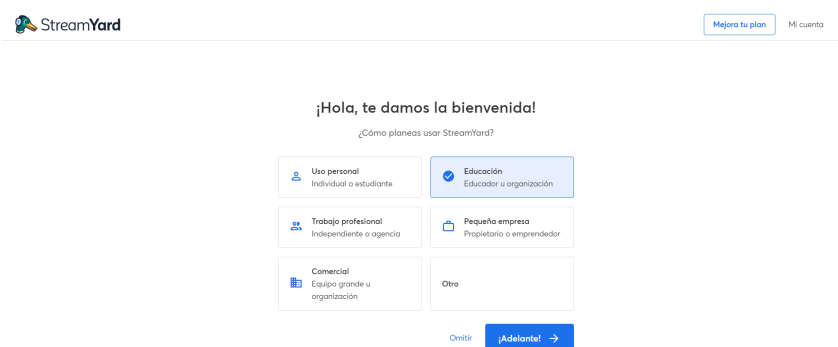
StreamYard

Mejora tu plan

Mi cuenta

¡Hola, te damos la bienvenida!

¿Cómo planeas usar StreamYard?

Uso personal
Individual o estudiante

Educación
Educador u organización

Trabajo profesional
Independiente o agencia

Pequeña empresa
Propietario o emprendedor

Comercial
Equipo grande u organización

Otro

Omitir

¡Adelante!